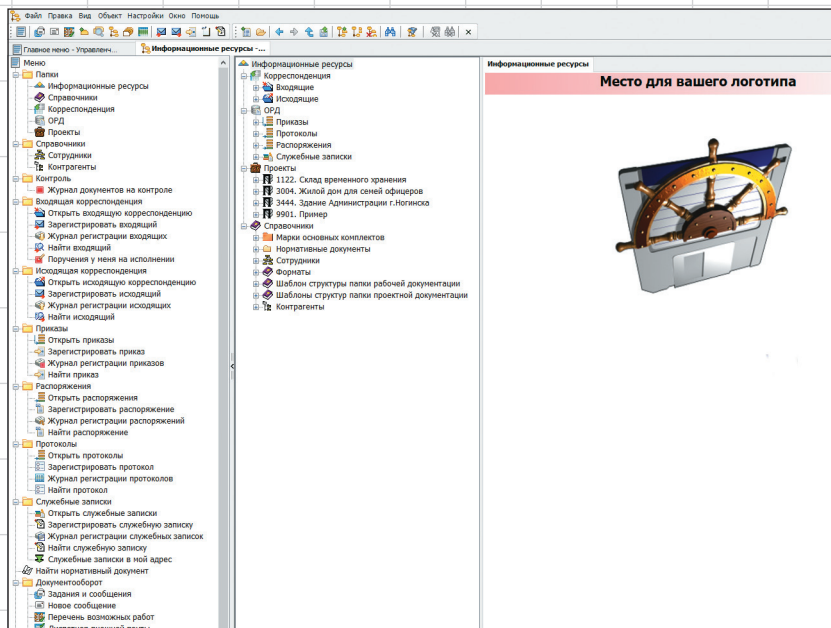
Файл Правка Вид Объект Настройки Окно Помощь

Главное меню - Управлен... Информационные ресурсы -...

Меню
Папки
Информационные ресурсы
Справочники
Корреспонденция
ОРД
Проекты
Справочники
Сотрудники
Контрагенты
Контроль
Журнал документов на контроле
Входящая корреспонденция
Открыть входящую корреспонденцию
Зарегистрировать входящий
Журнал регистрации входящих
Найти входящий
Поручения у меня на исполнении
Исходящая корреспонденция
Открыть исходящую корреспонденцию
Зарегистрировать исходящий
Журнал регистрации исходящих
Найти исходящий
Приказы
Открыть приказы
Зарегистрировать приказ
Журнал регистрации приказов
Найти приказ
Распоряжения
Открыть распоряжения
Зарегистрировать распоряжение
Журнал регистрации распоряжений
Найти распоряжение
Протоколы
Открыть протоколы
Зарегистрировать протокол
Журнал регистрации протоколов
Найти протокол
Служебные записки
Открыть служебные записки
Зарегистрировать служебную записку
Журнал регистрации служебных записок
Найти служебную записку
Служебные записки в мой адрес
Найти нормативный документ
Документооборот
Задания и сообщения
Новое сообщение
Перечень возможных работ
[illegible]

Информационные ресурсы
Корреспонденция
Входящие
Исходящие
ОРД
Приказы
Протоколы
Распоряжения
Служебные записки
Проекты
1122. Склад временного хранения
3004. Жилой дом для семей офицеров
3444. Здание Администрации г.Ногинска
9901. Пример
Справочники
Марки основных комплектов
Нормативные документы
Сотрудники
Форматы
Шаблон структуры папки рабочей документации
Шаблоны структур папки проектной документации
Контрагенты

Информационные ресурсы
Место для вашего логотипа